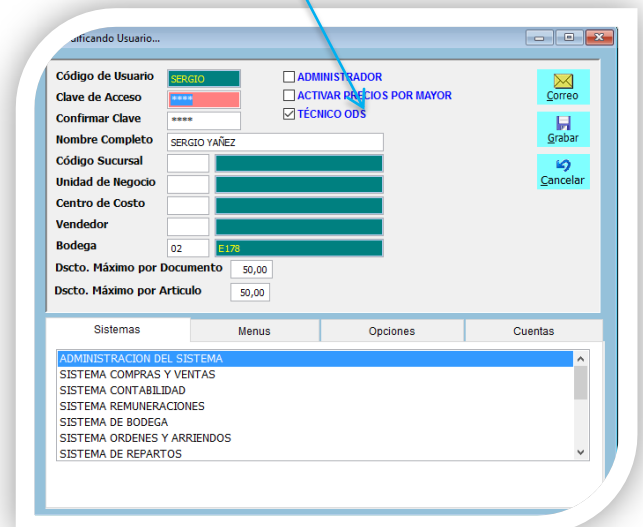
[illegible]ificando Usuario...

Código de Usuario SERGIO
Clave de Acceso ****
Confirmar Clave ****
Nombre Completo SERGIO YAÑEZ
Código Sucursal
Unidad de Negocio
Centro de Costo
Vendedor
Bodega 02 E178
Dscto. Máximo por Documento 50,00
Dscto. Máximo por Articulo 50,00

ADMINISTRADOR
ACTIVAR PRECIOS POR MAYOR
TÉCNICO ODS

Correo
Grabar
Cancelar

| Sistemas | Menus | Opciones | Cuentas |
|---|---|---|---|

ADMINISTRACION DEL SISTEMA
SISTEMA COMPRAS Y VENTAS
SISTEMA CONTABILIDAD
SISTEMA REMUNERACIONES
SISTEMA DE BODEGA
SISTEMA ORDENES Y ARRIENDOS
SISTEMA DE REPARTOS